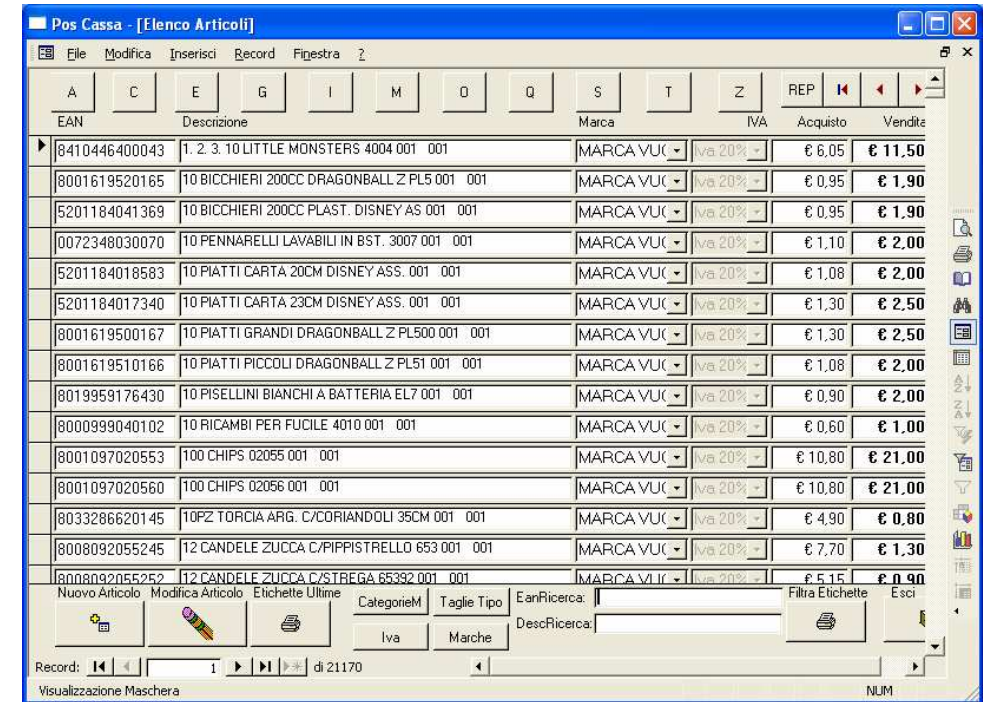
Pos Cassa - [Elenco Articoli]

File Modifica Inserisci Record Finestra ?

A C E G I M O Q S T Z REP

| EAN | Descrizione | Marca | IVA | Acquisto | Vendita |
|---|---|---|---|---|---|
| 8410446400043 | 1. 2. 3. 10 LITTLE MONSTERS 4004 001 001 | MARCA VUO | Iva 20% | € 6,05 | € 11,50 |
| 8001619520165 | 10 BICCHIERI 200CC DRAGONBALL Z PL5 001 001 | MARCA VUO | Iva 20% | € 0,95 | € 1,90 |
| 5201184041369 | 10 BICCHIERI 200CC PLAST. DISNEY AS 001 001 | MARCA VUO | Iva 20% | € 0,95 | € 1,90 |
| 0072348030070 | 10 PENNARELLI LAVABILI IN BST. 3007 001 001 | MARCA VUO | Iva 20% | € 1,10 | € 2,00 |
| 5201184018583 | 10 PIATTI CARTA 20CM DISNEY ASS. 001 001 | MARCA VUO | Iva 20% | € 1,08 | € 2,00 |
| 5201184017340 | 10 PIATTI CARTA 23CM DISNEY ASS. 001 001 | MARCA VUO | Iva 20% | € 1,30 | € 2,50 |
| 8001619500167 | 10 PIATTI GRANDI DRAGONBALL Z PL500 001 001 | MARCA VUO | Iva 20% | € 1,30 | € 2,50 |
| 8001619510166 | 10 PIATTI PICCOLI DRAGONBALL Z PL51 001 001 | MARCA VUO | Iva 20% | € 1,08 | € 2,00 |
| 8019959176430 | 10 PISELLINI BIANCHI A BATTERIA EL7 001 001 | MARCA VUO | Iva 20% | € 0,90 | € 2,00 |
| 8000999040102 | 10 RICAMBI PER FUCILE 4010 001 001 | MARCA VUO | Iva 20% | € 0,60 | € 1,00 |
| 8001097020553 | 100 CHIPS 02055 001 001 | MARCA VUO | Iva 20% | € 10,80 | € 21,00 |
| 8001097020560 | 100 CHIPS 02056 001 001 | MARCA VUO | Iva 20% | € 10,80 | € 21,00 |
| 8033286620145 | 10PZ TORCIA ARG. C/CORIANDOLI 35CM 001 001 | MARCA VUO | Iva 20% | € 4,90 | € 0,80 |
| 8008092055245 | 12 CANDELE ZUCCA C/PIPPISTRELLO 653 001 001 | MARCA VUO | Iva 20% | € 7,70 | € 1,30 |
| 8008092055252 | 12 CANDELE ZUCCA C/STREGA 65392 001 001 | MARCA VUO | Iva 20% | € 5,15 | € 0,90 |

Nuovo Articolo Modifica Articolo Etichette Ultime CategorieM Taglie Tipo Iva Marche EanRicerca: DescRicerca: Filtra Etichette Esci

Record: 1 di 21170

Visualizzazione Maschera NUM